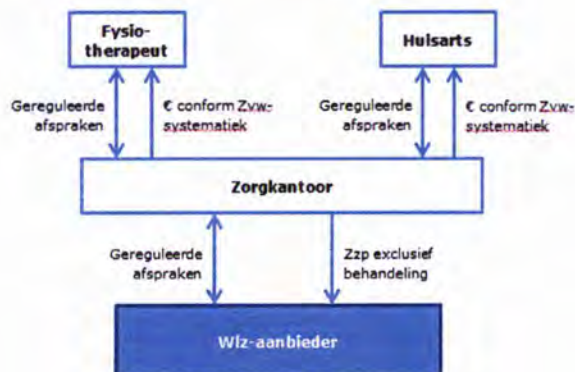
Fysiotherapeut

Huisarts

Gereguleerde afspraken

€ conform Zvw-systematiek

Gereguleerde afspraken

€ conform Zvw-systematiek

Zorgkantoor

Gereguleerde afspraken

Zzp exclusief behandeling

Wlz-aanbieder